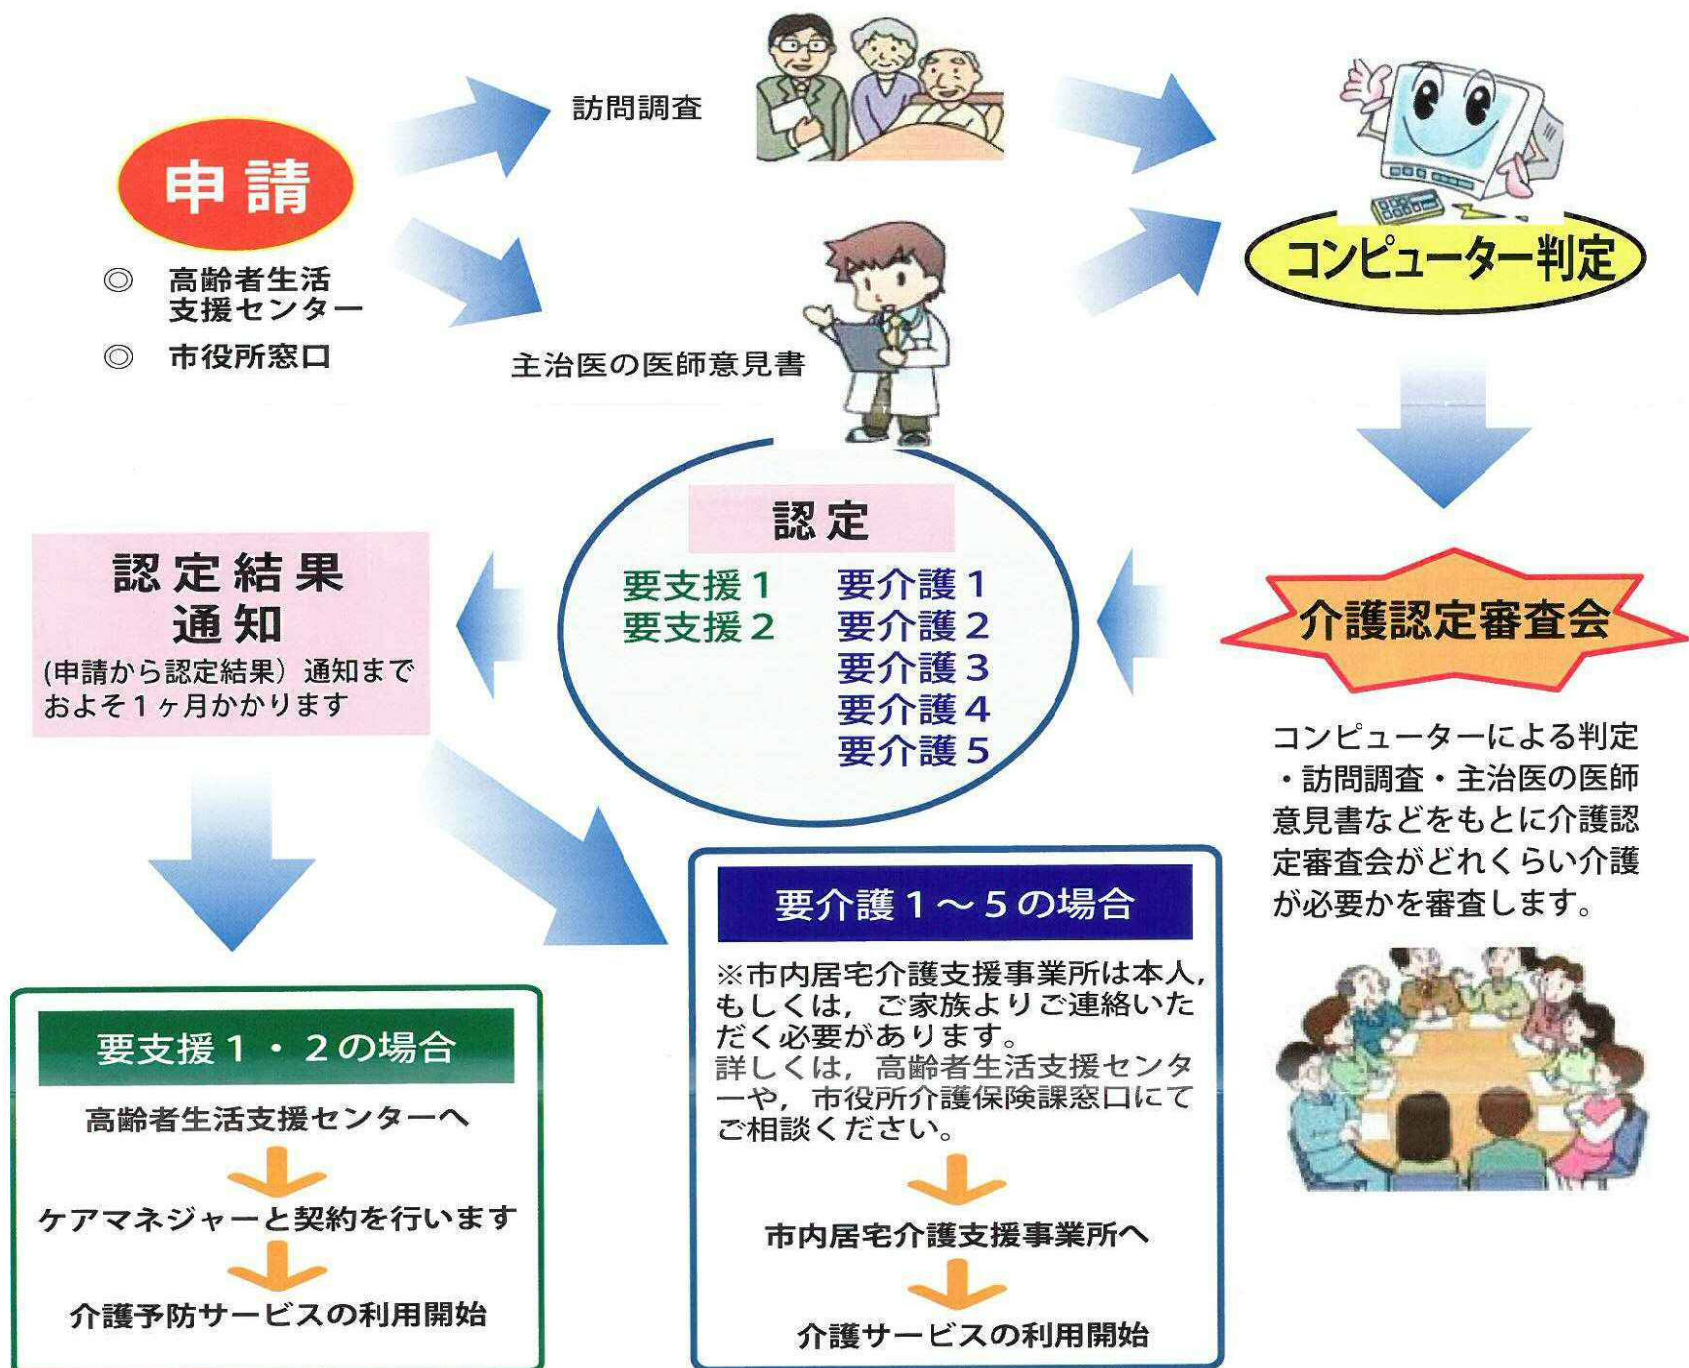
申請

◎ 高齢者生活支援センター

◎ 市役所窓口

訪問調査

主治医の医師意見書

コンピューター判定

介護認定審査会

コンピューターによる判定・訪問調査・主治医の医師意見書などをもとに介護認定審査会がどれくらい介護が必要かを審査します。

認定

要支援１
要支援２

要介護１
要介護２
要介護３
要介護４
要介護５

認定結果通知

（申請から認定結果）通知までおよそ１ヶ月かかります

要支援１・２の場合

高齢者生活支援センターへ

ケアマネジャーと契約を行います

介護予防サービスの利用開始

要介護１～５の場合

※市内居宅介護支援事業所は本人，もしくは，ご家族よりご連絡いただく必要があります。
詳しくは，高齢者生活支援センターや，市役所介護保険課窓口にてご相談ください。

市内居宅介護支援事業所へ

介護サービスの利用開始